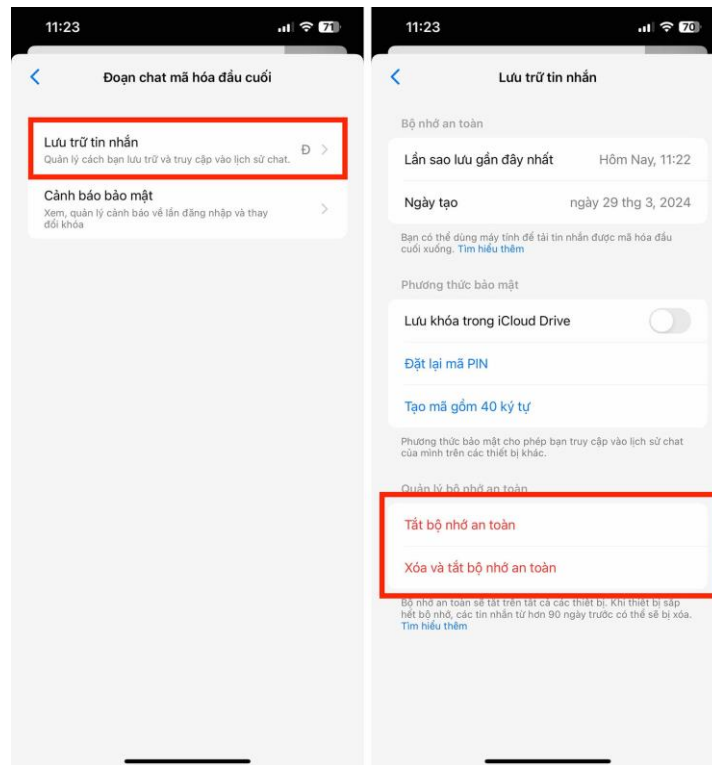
11:23 71

Đoạn chat mã hóa đầu cuối

Lưu trữ tin nhắn
Quản lý cách bạn lưu trữ và truy cập vào lịch sử chat.
Đ

Cảnh báo bảo mật
Xem, quản lý cảnh báo về lần đăng nhập và thay đổi khóa

11:23 70

Lưu trữ tin nhắn

Bộ nhớ an toàn

Lần sao lưu gần đây nhất Hôm Nay, 11:22

Ngày tạo ngày 29 thg 3, 2024

Bạn có thể dùng máy tính để tải tin nhắn được mã hóa đầu cuối xuống. Tìm hiểu thêm

Phương thức bảo mật

Lưu khóa trong iCloud Drive

Đặt lại mã PIN

Tạo mã gồm 40 ký tự

Phương thức bảo mật cho phép bạn truy cập vào lịch sử chat của mình trên các thiết bị khác.

Quản lý bộ nhớ an toàn

Tắt bộ nhớ an toàn

Xóa và tắt bộ nhớ an toàn

Bộ nhớ an toàn sẽ tắt trên tất cả các thiết bị. Khi thiết bị sắp hết bộ nhớ, các tin nhắn từ hơn 90 ngày trước có thể sẽ bị xóa. Tìm hiểu thêm